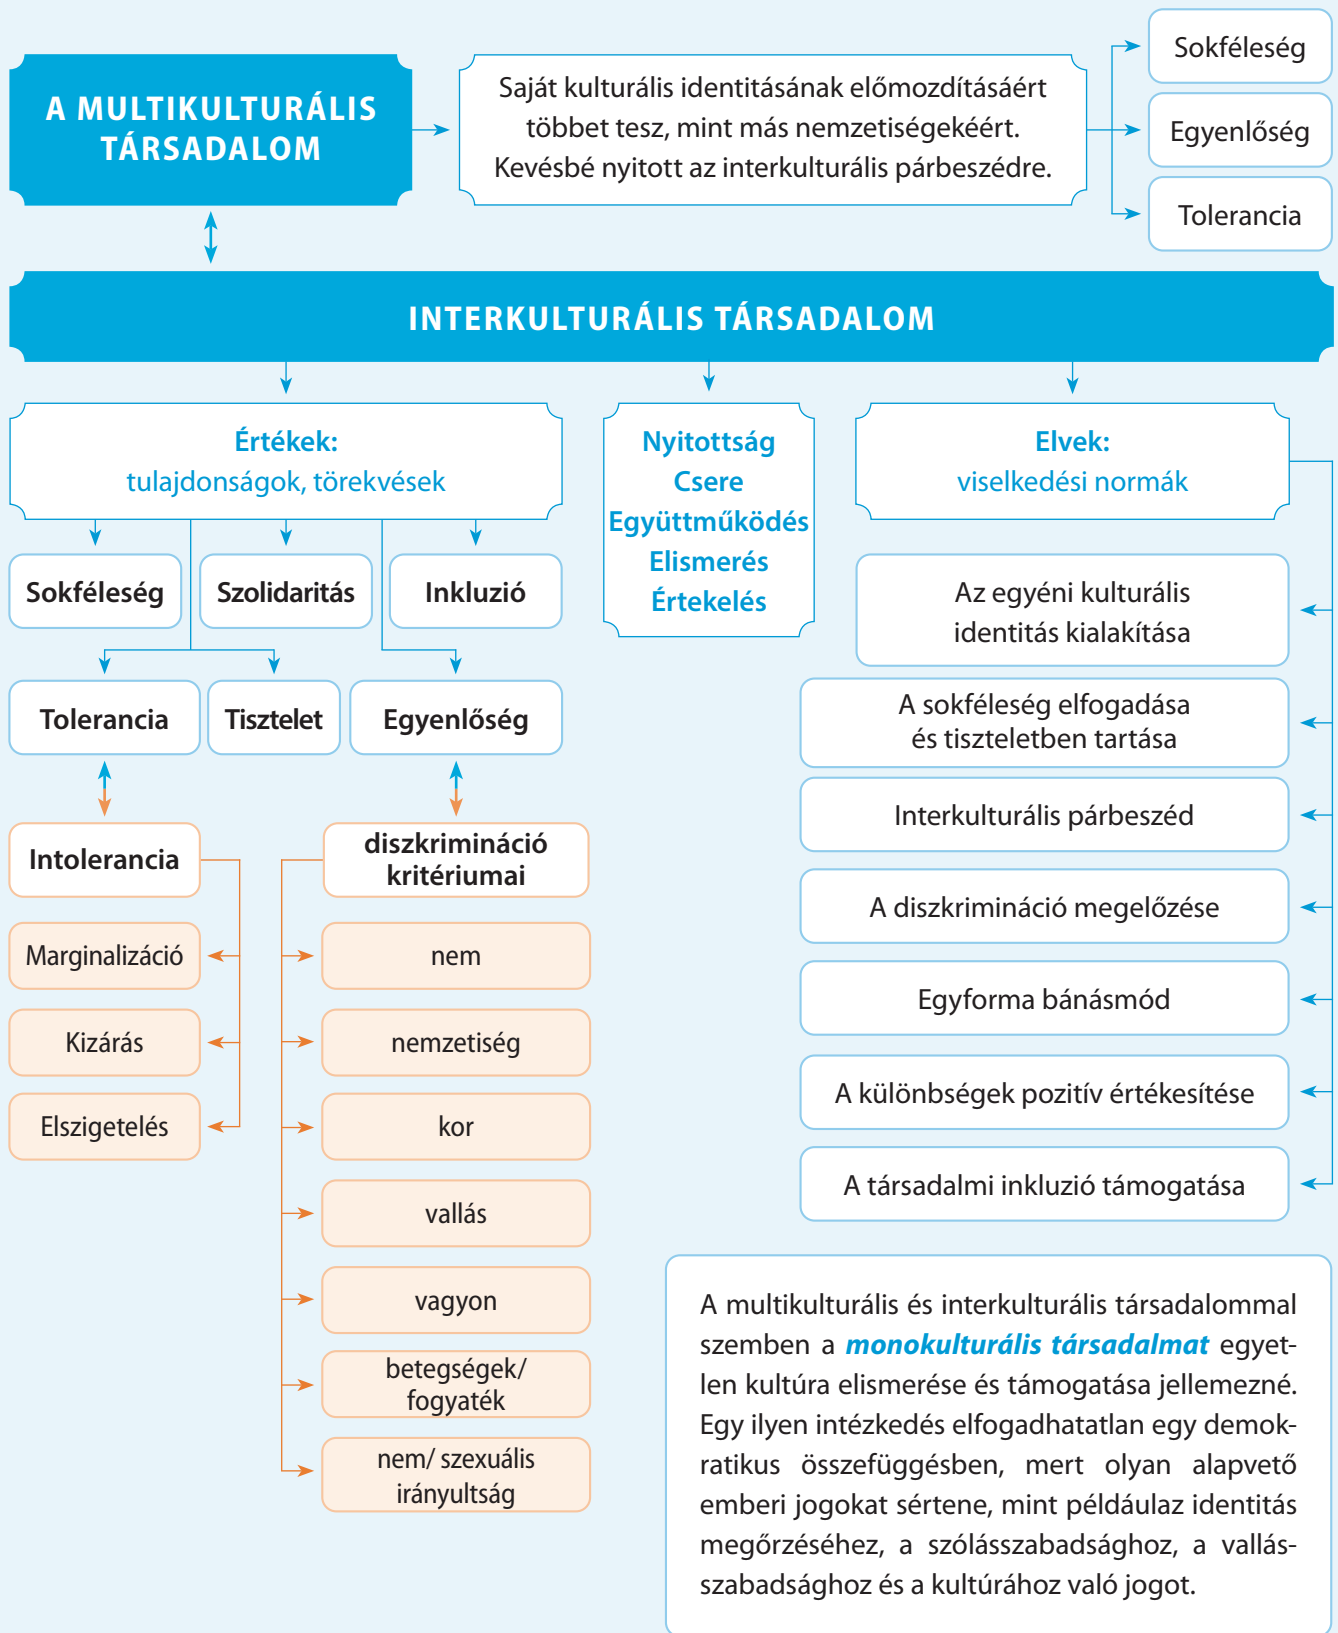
A MULTIKULTURÁLIS TÁRSADALOM

Saját kulturális identitásának előmozdításáért többet tesz, mint más nemzetiségekéért. Kevésbé nyitott az interkulturális párbeszédre.

Sokféleség

Egyenlőség

Tolerancia

INTERKULTURÁLIS TÁRSADALOM

Értékek:
tulajdonságok, törekvések

Sokféleség

Szolidaritás

Inkluzió

Tolerancia

Tisztelet

Egyenlőség

Intolerancia

Marginalizáció

Kizárás

Elszigetelés

diszkrimináció kritériumai

nem

nemzetiség

kor

vallás

vagyon

betegségek/ fogyaték

nem/ szexuális irányultság

Nyitottság
Csere
Együttműködés
Elismerés
Értekelés

Elvek:
viselkedési normák

Az egyéni kulturális identitás kialakítása

A sokféleség elfogadása és tiszteletben tartása

Interkulturális párbeszéd

A diszkrimináció megelőzése

Egyforma bánásmód

A különbségek pozitív értékesítése

A társadalmi inkluzió támogatása

A multikulturális és interkulturális társadalommal szemben a *monokulturális társadalmat* egyetlen kultúra elismerése és támogatása jellemezné. Egy ilyen intézkedés elfogadhatatlan egy demokratikus összefüggésben, mert olyan alapvető emberi jogokat sértene, mint például az identitás megőrzéséhez, a szólásszabadsághoz, a vallásszabadsághoz és a kultúrához való jogot.